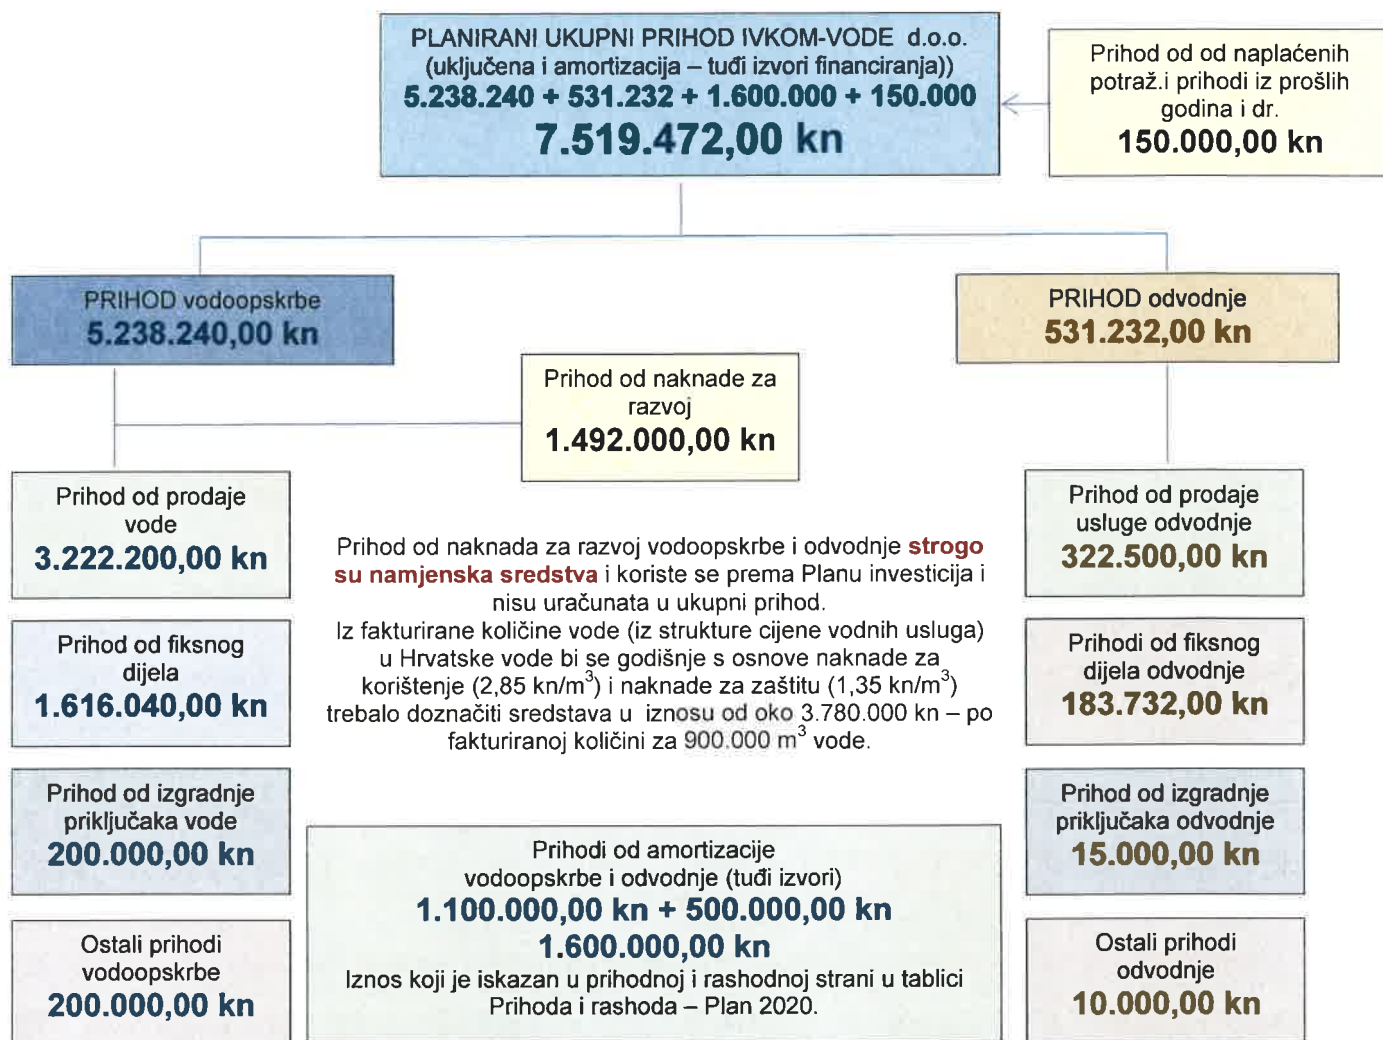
PLANIRANI UKUPNI PRIHOD IVKOM-VODE d.o.o. (uključena i amortizacija – tuđi izvori financiranja)) 5.238.240 + 531.232 + 1.600.000 + 150.000

7.519.472,00 kn

Prihod od od naplaćenih potraž.i prihodi iz prošlih godina i dr.

150.000,00 kn

PRIHOD vodoopskrbe

5.238.240,00 kn

PRIHOD odvodnje

531.232,00 kn

Prihod od naknade za razvoj

1.492.000,00 kn

Prihod od prodaje vode

3.222.200,00 kn

Prihod od prodaje usluge odvodnje

322.500,00 kn

Prihod od naknada za razvoj vodoopskrbe i odvodnje strogo su namjenska sredstva i koriste se prema Planu investicija i nisu uračunata u ukupni prihod.

Iz fakturirane količine vode (iz strukture cijene vodnih usluga) u Hrvatske vode bi se godišnje s osnove naknade za korištenje (2,85 kn/m$^3$) i naknade za zaštitu (1,35 kn/m$^3$) trebalo doznačiti sredstava u iznosu od oko 3.780.000 kn – po fakturiranoj količini za 900.000 m$^3$ vode.

Prihod od fiksnog dijela

1.616.040,00 kn

Prihodi od fiksnog dijela odvodnje

183.732,00 kn

Prihod od izgradnje priključaka vode

200.000,00 kn

Prihod od izgradnje priključaka odvodnje

15.000,00 kn

Prihodi od amortizacije vodoopskrbe i odvodnje (tuđi izvori)

1.100.000,00 kn + 500.000,00 kn

1.600.000,00 kn

Iznos koji je iskazan u prihodnoj i rashodnoj strani u tablici Prihoda i rashoda – Plan 2020.

Ostali prihodi vodoopskrbe

200.000,00 kn

Ostali prihodi odvodnje

10.000,00 kn